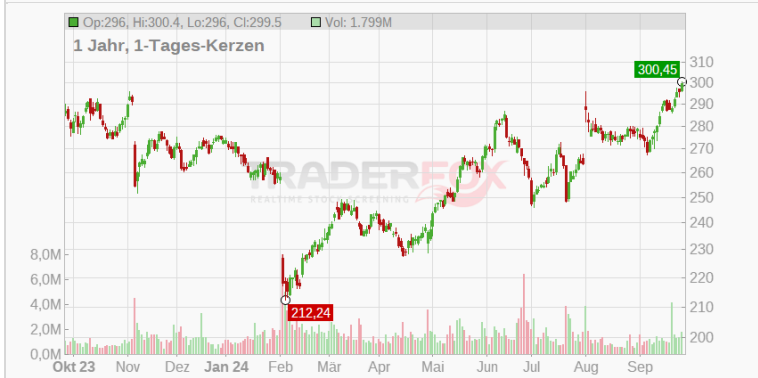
Op:296, Hi:300.4, Lo:296, Cl:299.5 Vol: 1.799M

1 Jahr, 1-Tages-Kerzen

TRADERFOX
REALTIME STOCK SCREENING

300,45
310
300
290
280
270
260
250
240
230
220
210
200

212,24

8,0M
6,0M
4,0M
2,0M
0,0M

Okt 23 Nov Dez Jan 24 Feb Mär Apr Mai Jun Jul Aug Sep